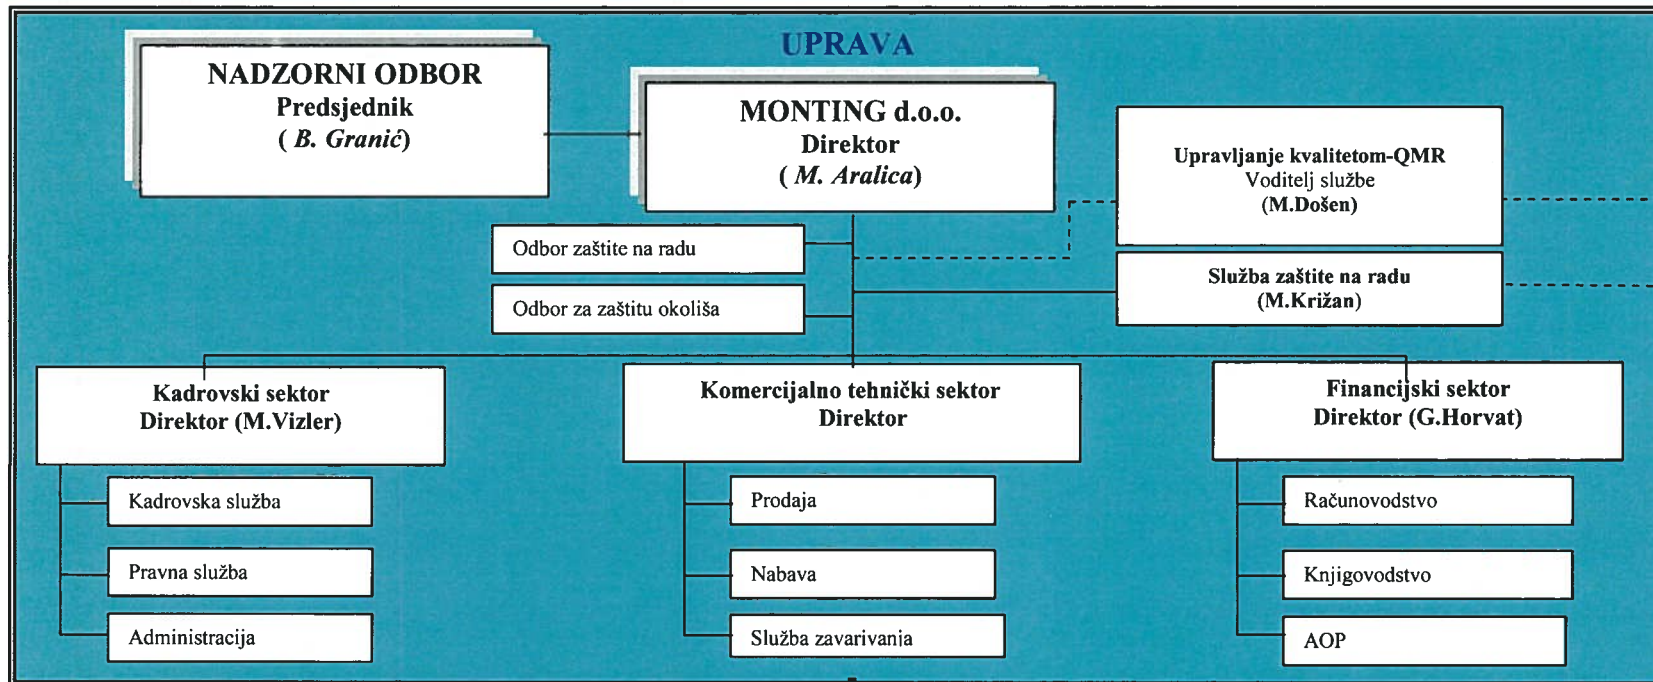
UPRAVA

NADZORNI ODBOR
Predsjednik
( B. Granić)

MONTING d.o.o.
Direktor
( M. Aralica)

Upravljanje kvalitetom-QMR
Voditelj službe
(M.Došen)

Odbor zaštite na radu

Odbor za zaštitu okoliša

Služba zaštite na radu
(M.Križan)

Kadrovski sektor
Direktor (M.Vizler)

Komercijalno tehnički sektor
Direktor

Financijski sektor
Direktor (G.Horvat)

Kadrovska služba

Pravna služba

Administracija

Prodaja

Nabava

Služba zavarivanja

Računovodstvo

Knjigovodstvo

AOP